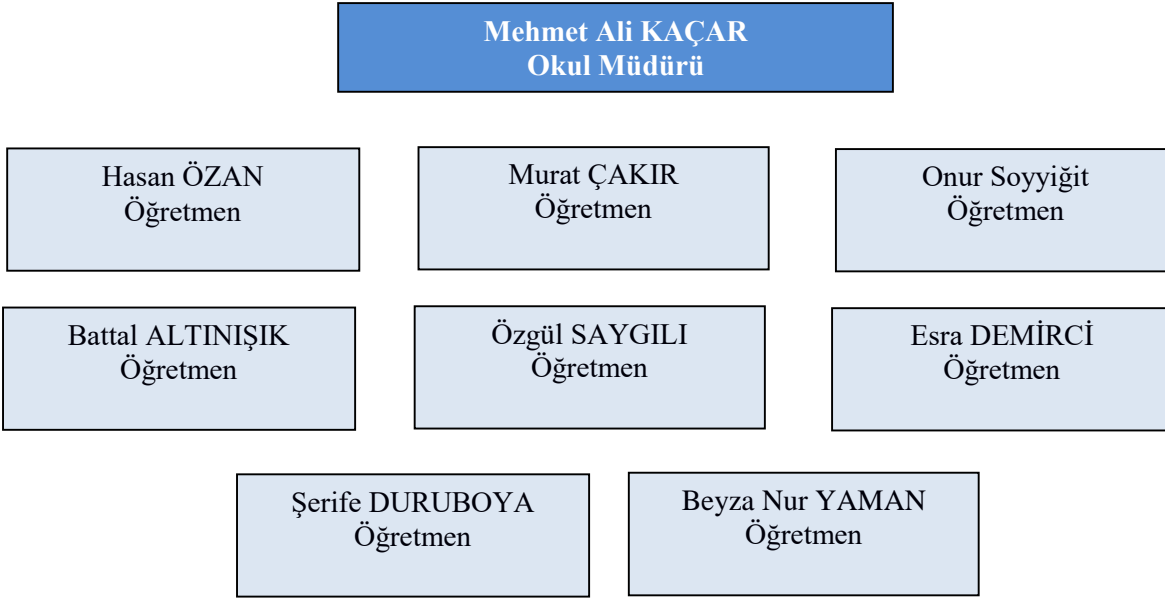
Mehmet Ali KAÇAR
Okul Müdürü

Hasan ÖZAN
Öğretmen

Murat ÇAKIR
Öğretmen

Onur Soyyiğit
Öğretmen

Battal ALTINIŞIK
Öğretmen

Özgül SAYGILI
Öğretmen

Esra DEMİRCİ
Öğretmen

Şerife DURUBOYA
Öğretmen

Beyza Nur YAMAN
Öğretmen